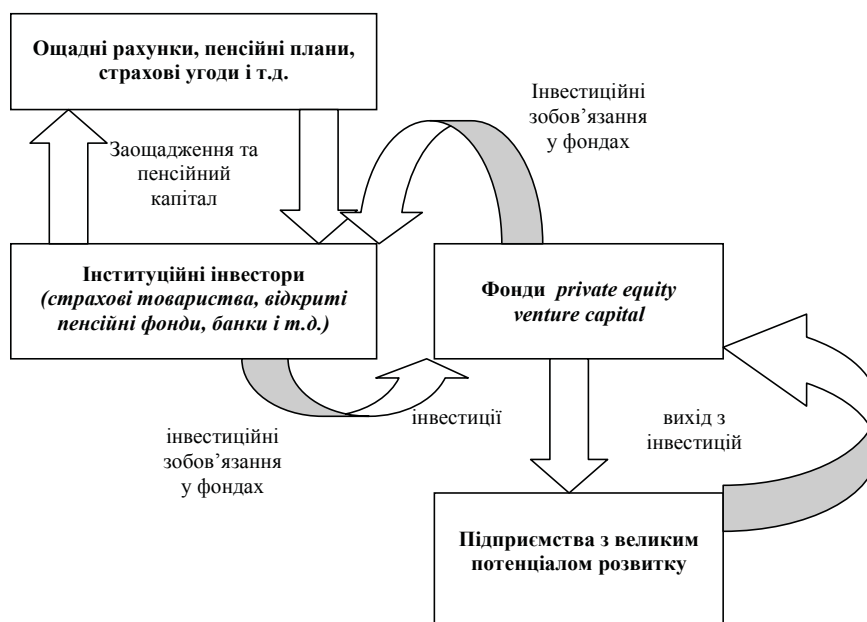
Ощадні рахунки, пенсійні плани, страхові угоди і т.д.

Заощадження та пенсійний капітал

Інвестиційні зобов'язання у фондах

Інституційні інвестори (страхові товариства, відкриті пенсійні фонди, банки і т.д.)

Фонди private equity venture capital

інвестиції

інвестиційні зобов'язання у фондах

вихід з інвестицій

Підприємства з великим потенціалом розвитку